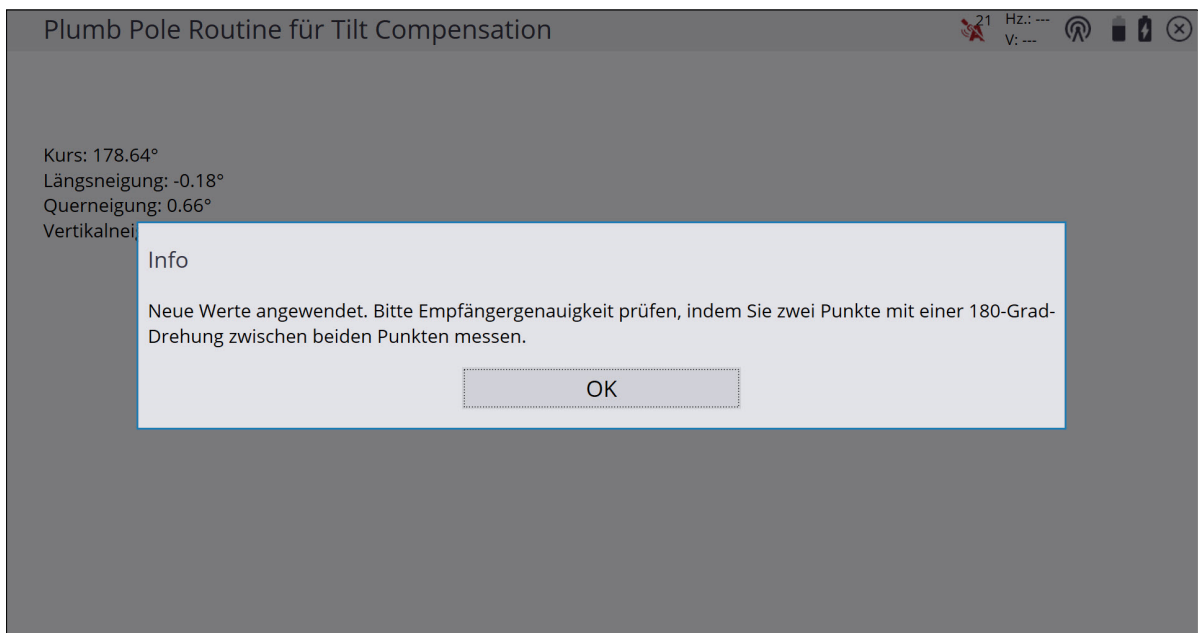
Plumb Pole Routine für Tilt Compensation

21 Hz.: ---
V: ---

Kurs: 178.64°
Längsneigung: -0.18°
Querneigung: 0.66°
Vertikalnei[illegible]

Info

Neue Werte angewendet. Bitte Empfängergenauigkeit prüfen, indem Sie zwei Punkte mit einer 180-Grad-Drehung zwischen beiden Punkten messen.

OK